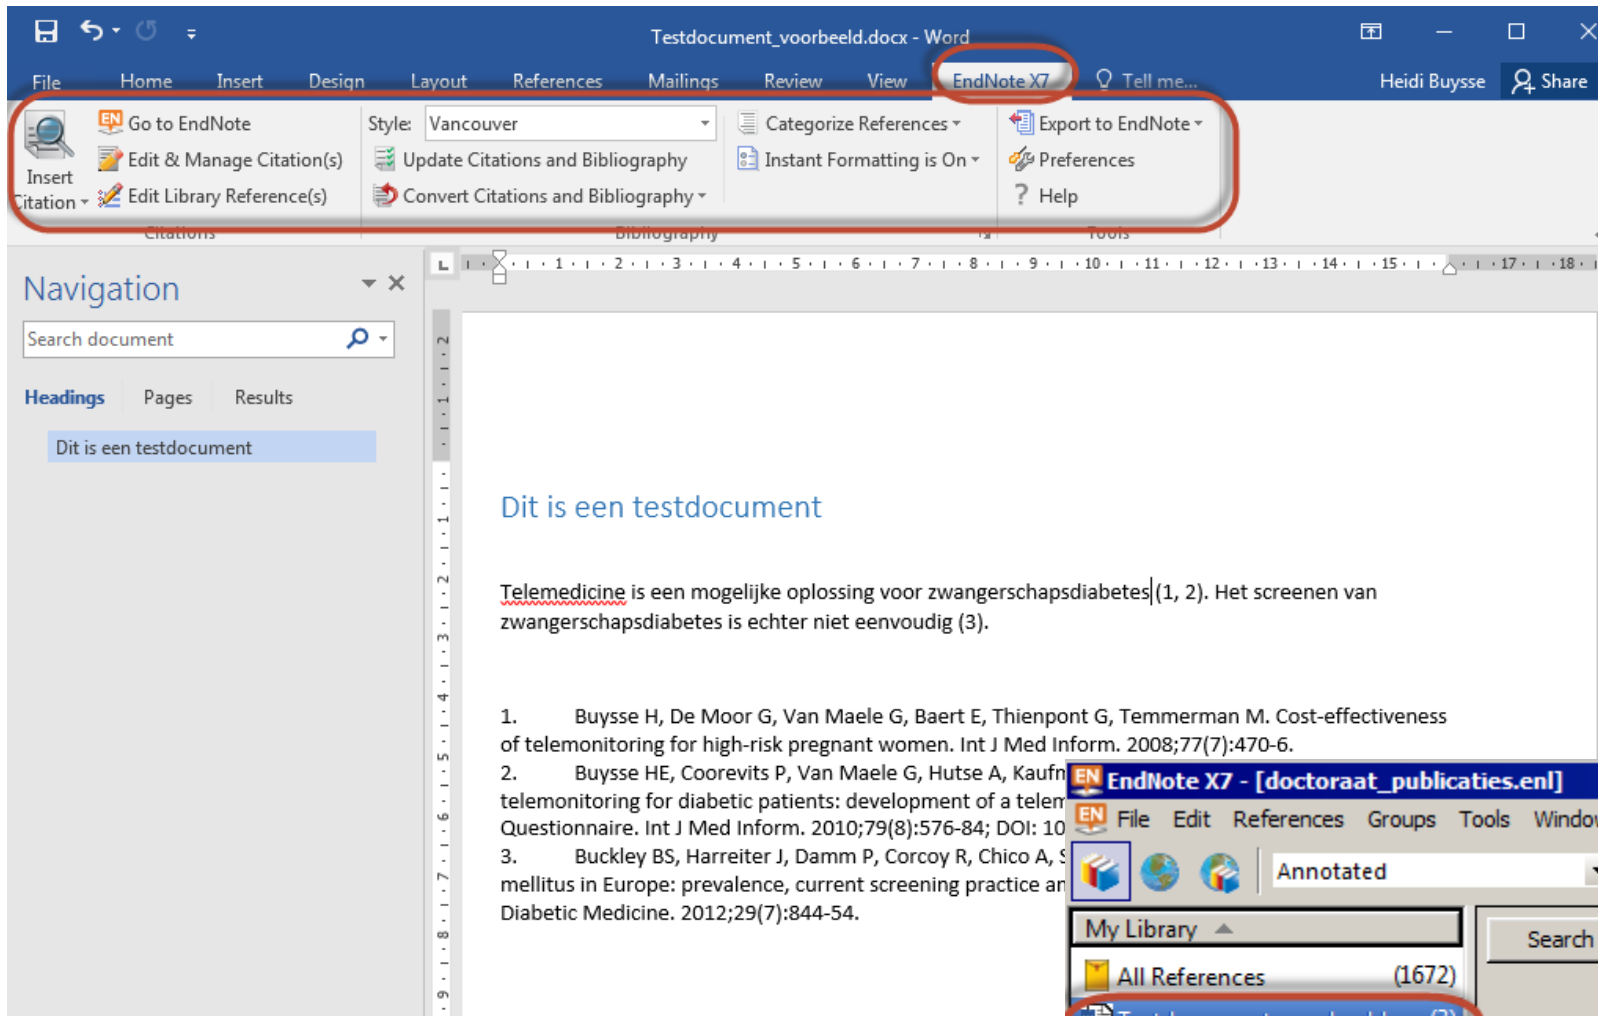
Testdocument_voorbeeld.docx - Word

File Home Insert Design Layout References Mailings Review View EndNote X7 Tell me... Heidi Buysse Share

Insert Citation
Go to EndNote
Edit & Manage Citation(s)
Edit Library Reference(s)
Citations

Style: Vancouver
Update Citations and Bibliography
Convert Citations and Bibliography
Categorize References
Instant Formatting is On
Bibliography

Export to EndNote
Preferences
Help
Tools

Navigation

Search document

Headings Pages Results

Dit is een testdocument

Dit is een testdocument

Telemedicine is een mogelijke oplossing voor zwangerschapsdiabetes (1, 2). Het screenen van zwangerschapsdiabetes is echter niet eenvoudig (3).

1. Buysse H, De Moor G, Van Maele G, Baert E, Thienpont G, Temmerman M. Cost-effectiveness of telemonitoring for high-risk pregnant women. Int J Med Inform. 2008;77(7):470-6.
2. Buysse HE, Coorevits P, Van Maele G, Hutse A, Kaufm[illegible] telemonitoring for diabetic patients: development of a telem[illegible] Questionnaire. Int J Med Inform. 2010;79(8):576-84; DOI: 10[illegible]
3. Buckley BS, Harreiter J, Damm P, Corcoy R, Chico A, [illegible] mellitus in Europe: prevalence, current screening practice ar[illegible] Diabetic Medicine. 2012;29(7):844-54.

EndNote X7 - [doctoraat_publicaties.enl]
File Edit References Groups Tools Windo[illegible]
Annotated
My Library
Search
All References (1672)